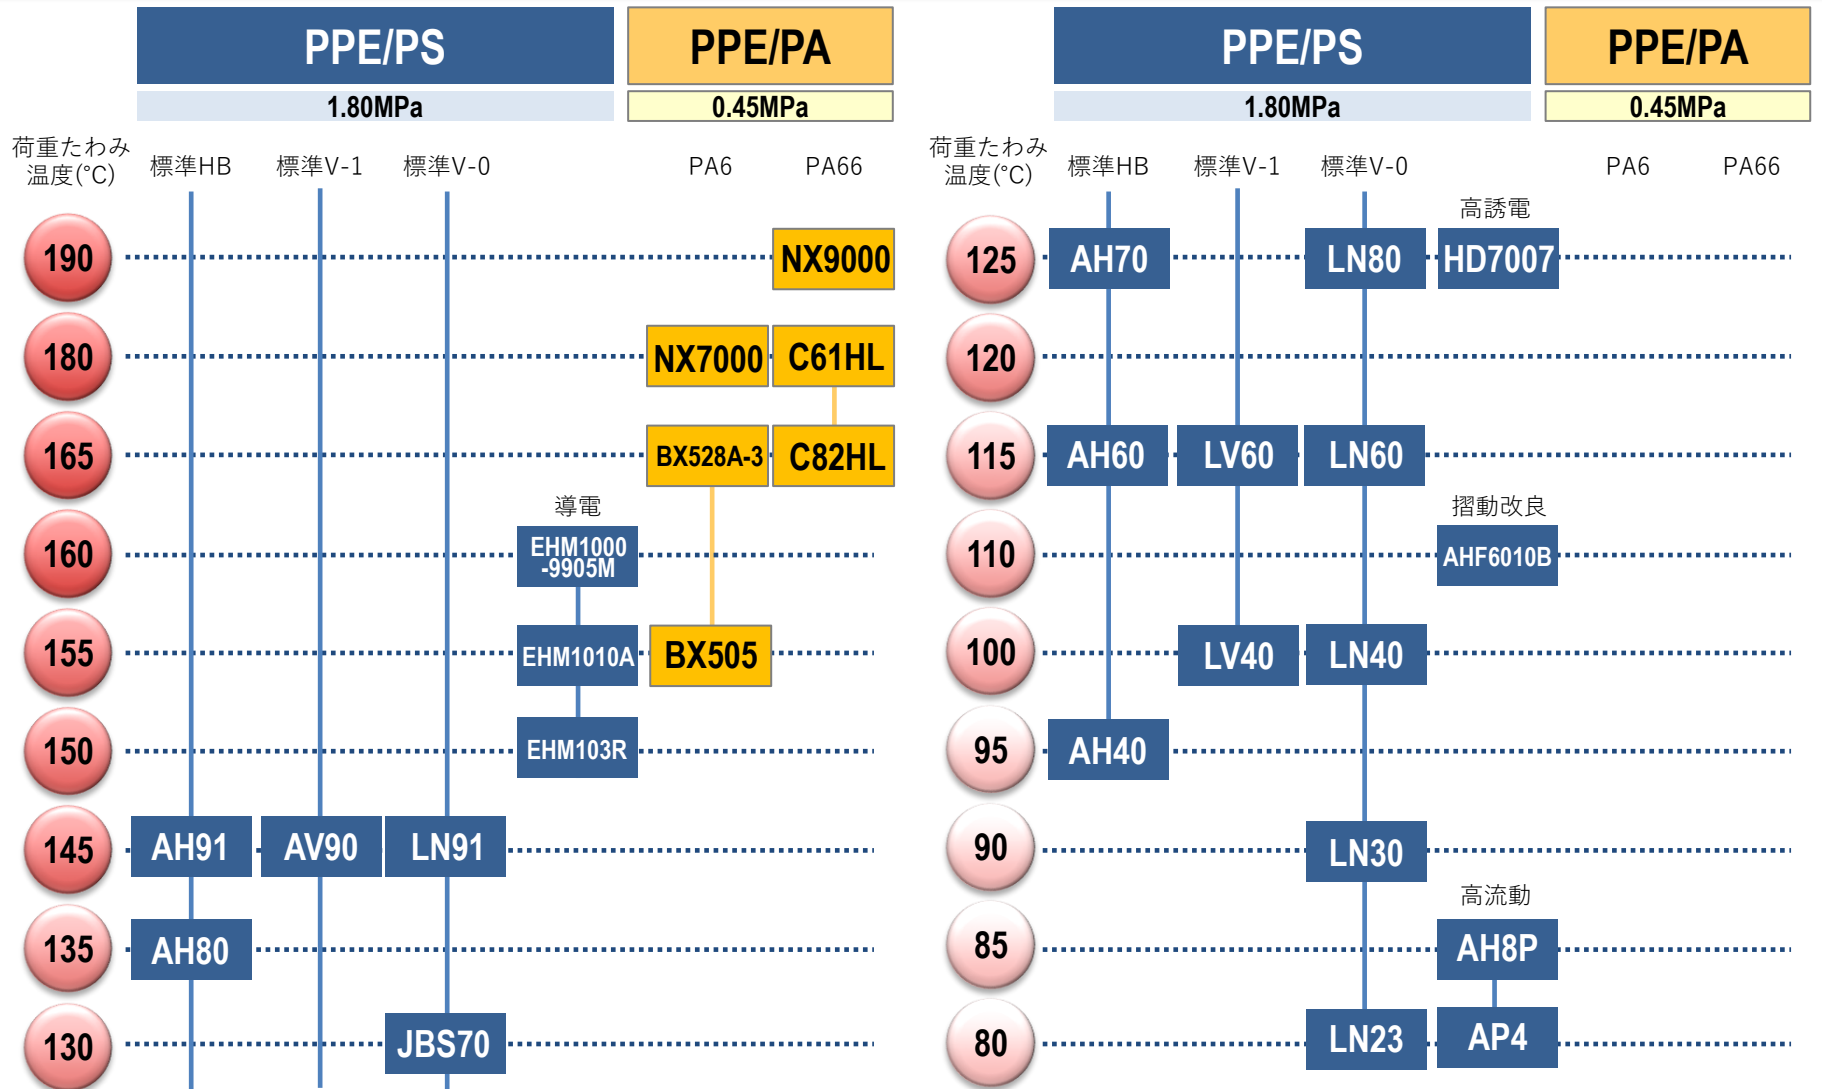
PPE/PS

PPE/PA

1.80MPa

0.45MPa

荷重たわみ温度(°C)

標準HB 標準V-1 標準V-0 PA6 PA66

190 NX9000

180 NX7000 C61HL

165 BX528A-3 C82HL

導電

160 EHM1000-9905M

155 EHM1010A BX505

150 EHM103R

145 AH91 AV90 LN91

135 AH80

130 JBS70

PPE/PS

PPE/PA

1.80MPa

0.45MPa

荷重たわみ温度(°C)

標準HB 標準V-1 標準V-0 PA6 PA66

高誘電

125 AH70 LN80 HD7007

120

115 AH60 LV60 LN60

摺動改良

110 AHF6010B

100 LV40 LN40

95 AH40

90 LN30

高流動

85 AH8P

80 LN23 AP4